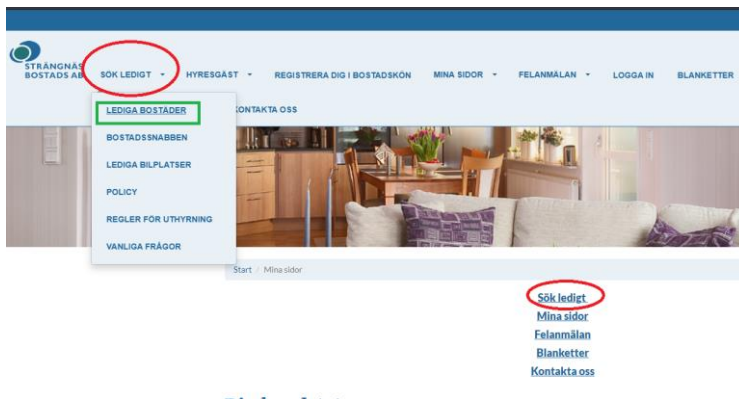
STRÄNGNÄS BOSTADS AB

SÖK LEDIGT ▾ HYRESGÄST ▾ REGISTRERA DIG I BOSTADSKÖN MINA SIDOR ▾ FELANMÄLAN ▾ LOGGA IN BLANKETTER

KONTAKTA OSS

LEDIGA BOSTÄDER
BOSTADSSNABBEN
LEDIGA BILPLATSER
POLICY
REGLER FÖR UTHYRNING
VANLIGA FRÅGOR

Start / Mina sidor

Sök ledigt
Mina sidor
Felanmälan
Blanketter
Kontakta oss

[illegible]